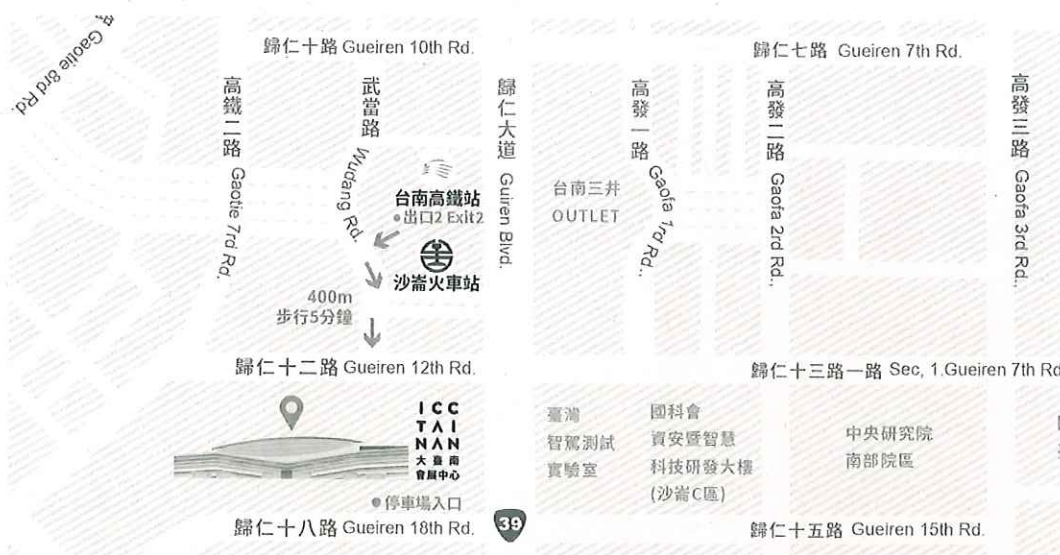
Gaotie 8rd Rd.

歸仁十路 Gueiren 10th Rd.

歸仁七路 Gueiren 7th Rd.

高鐵二路 Gaotie 7rd Rd.

武當路 Wudang Rd.

歸仁大道 Guiren Blvd.

高發一路 Gaofa 1rd Rd.

高發二路 Gaofa 2rd Rd.

高發三路 Gaofa 3rd Rd.

台南高鐵站
出口2 Exit2

沙崙火車站

台南三井 OUTLET

400m
步行5分鐘

歸仁十二路 Gueiren 12th Rd.

歸仁十三路一路 Sec, 1.Gueiren 7th Rd

ICC TAINAN 大臺南會展中心

停車場入口

臺灣智駕測試實驗室

國科會資安暨智慧科技研發大樓(沙崙C區)

中央研究院南部院區

歸仁十八路 Gueiren 18th Rd.

39

歸仁十五路 Gueiren 15th Rd.